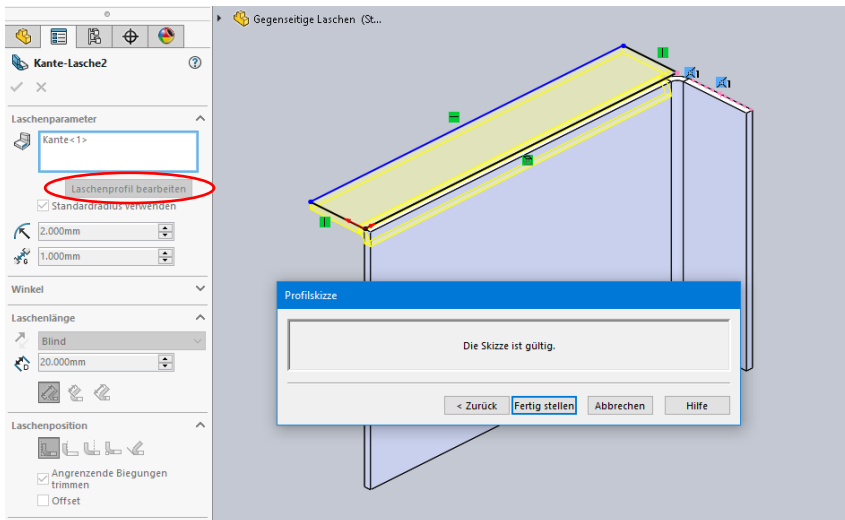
Kante-Lasche2

Laschenparameter

Kante<1>

Laschenprofil bearbeiten

Standardradius verwenden

2.000mm

1.000mm

Winkel

Laschenlänge

Blind

20.000mm

Laschenposition

Angrenzende Biegungen trimmen

Offset

Gegenseitige Laschen (St...

Profilskizze

Die Skizze ist gültig.

< Zurück

Fertig stellen

Abbrechen

Hilfe